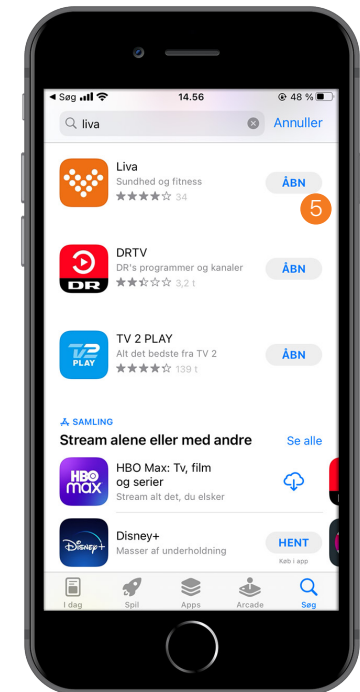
◀ Søg 14.56 48 %

liva

Annuller

Liva
Sundhed og fitness
34

ÅBN

5

DRTV
DR's programmer og kanaler
3,2 t

ÅBN

DR

TV 2 PLAY
Alt det bedste fra TV 2
139 t

ÅBN

TV2 PLAY

SAMLING
Stream alene eller med andre

Se alle

HBO max

HBO Max: Tv, film og serier
Stream alt det, du elsker

Disney+

Disney+
Masser af underholdning

HENT
Køb i app

I dag
Spil
Apps
Arcade
Søg